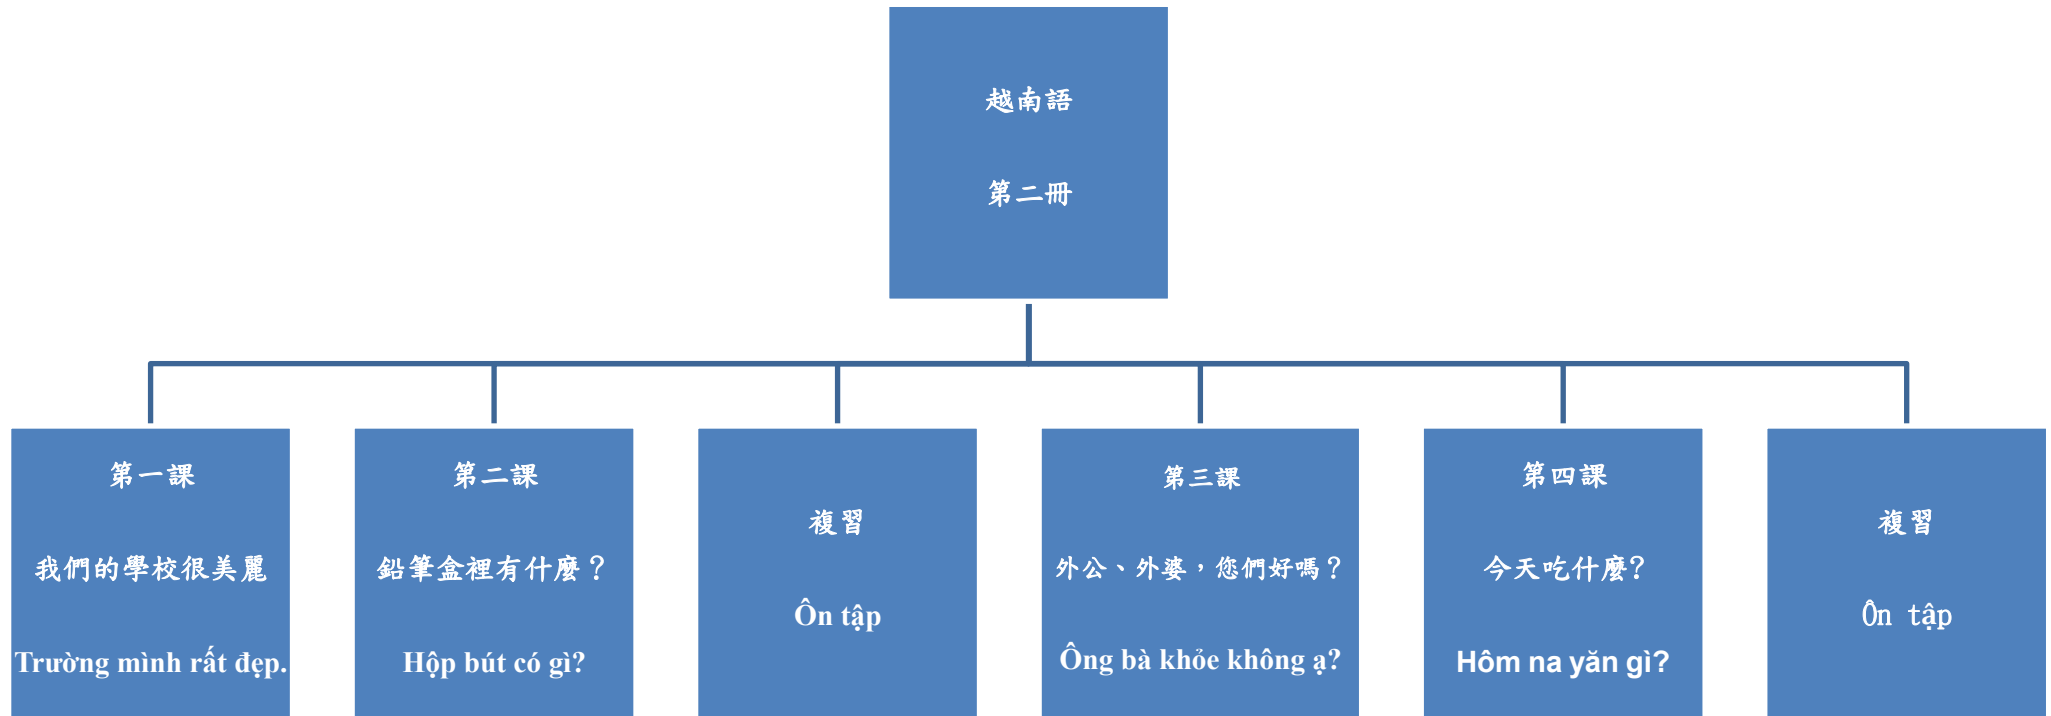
越南語

第二冊

第一課

我們的學校很美麗

Trường mình rất đẹp.

第二課

鉛筆盒裡有什麼？

Hộp bút có gì?

複習

Ôn tập

第三課

外公、外婆，您們好嗎？

Ông bà khỏe không ạ?

第四課

今天吃什麼?

Hôm na yăn gì?

複習

Ôn tập